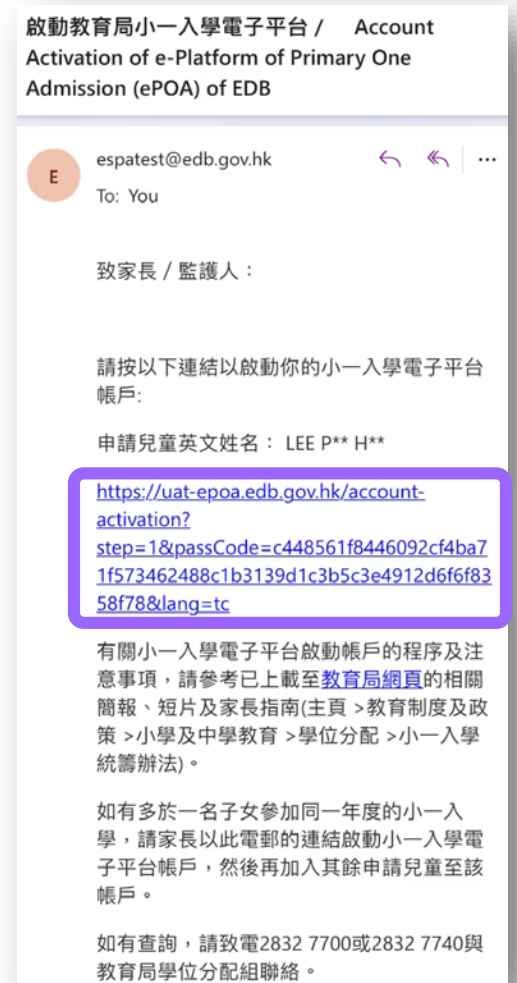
啟動教育局小一入學電子平台 / Account Activation of e-Platform of Primary One Admission (ePOA) of EDB

E

espatest@edb.gov.hk

To: You

致家長 / 監護人：

請按以下連結以啟動你的小一入學電子平台帳戶:

申請兒童英文姓名： LEE P** H**

https://uat-epoa.edb.gov.hk/account-activation?step=1&passCode=c448561f8446092cf4ba71f573462488c1b3139d1c3b5c3e4912d6f6f8358f78&lang=tc

有關小一入學電子平台啟動帳戶的程序及注意事項，請參考已上載至教育局網頁的相關簡報、短片及家長指南(主頁 >教育制度及政策 >小學及中學教育 >學位分配 >小一入學統籌辦法)。

如有多於一名子女參加同一年度的小一入學，請家長以此電郵的連結啟動小一入學電子平台帳戶，然後再加入其餘申請兒童至該帳戶。

如有查詢，請致電2832 7700或2832 7740與教育局學位分配組聯絡。